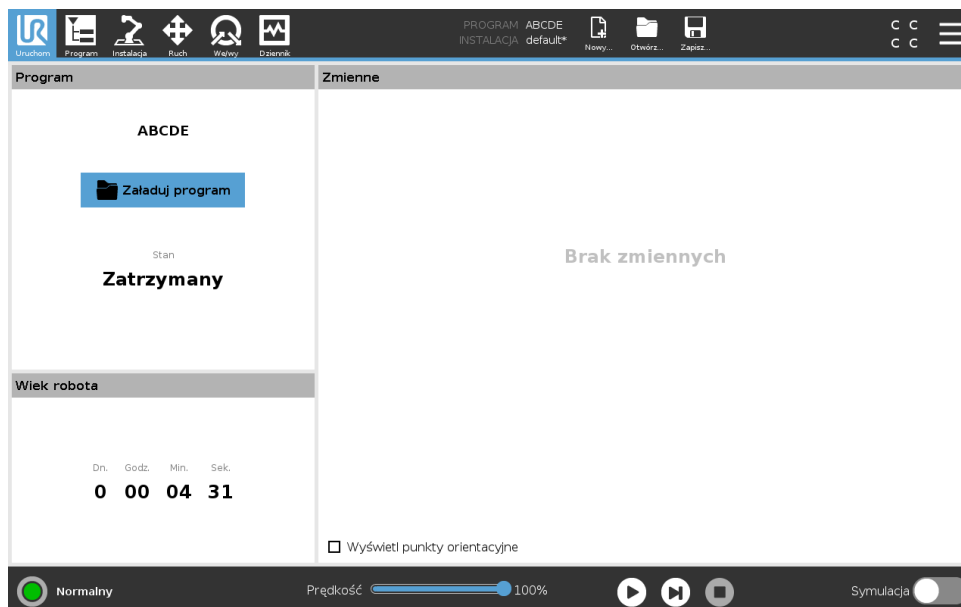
Uruchom Program Instalacja Ruch We/wy Dziennik

PROGRAM ABCDE
INSTALACJA default*

Nowy... Otwórz... Zapisz...

C C
C C

Program

ABCDE

Załaduj program

Stan
Zatrzymany

Wiek robota

| Dn. | Godz. | Min. | Sek. |
|---|---|---|---|
| 0 | 00 | 04 | 31 |

Zmienne

Brak zmiennych

☐ Wyświetl punkty orientacyjne

Normalny

Prędkość 100%

Symulacja